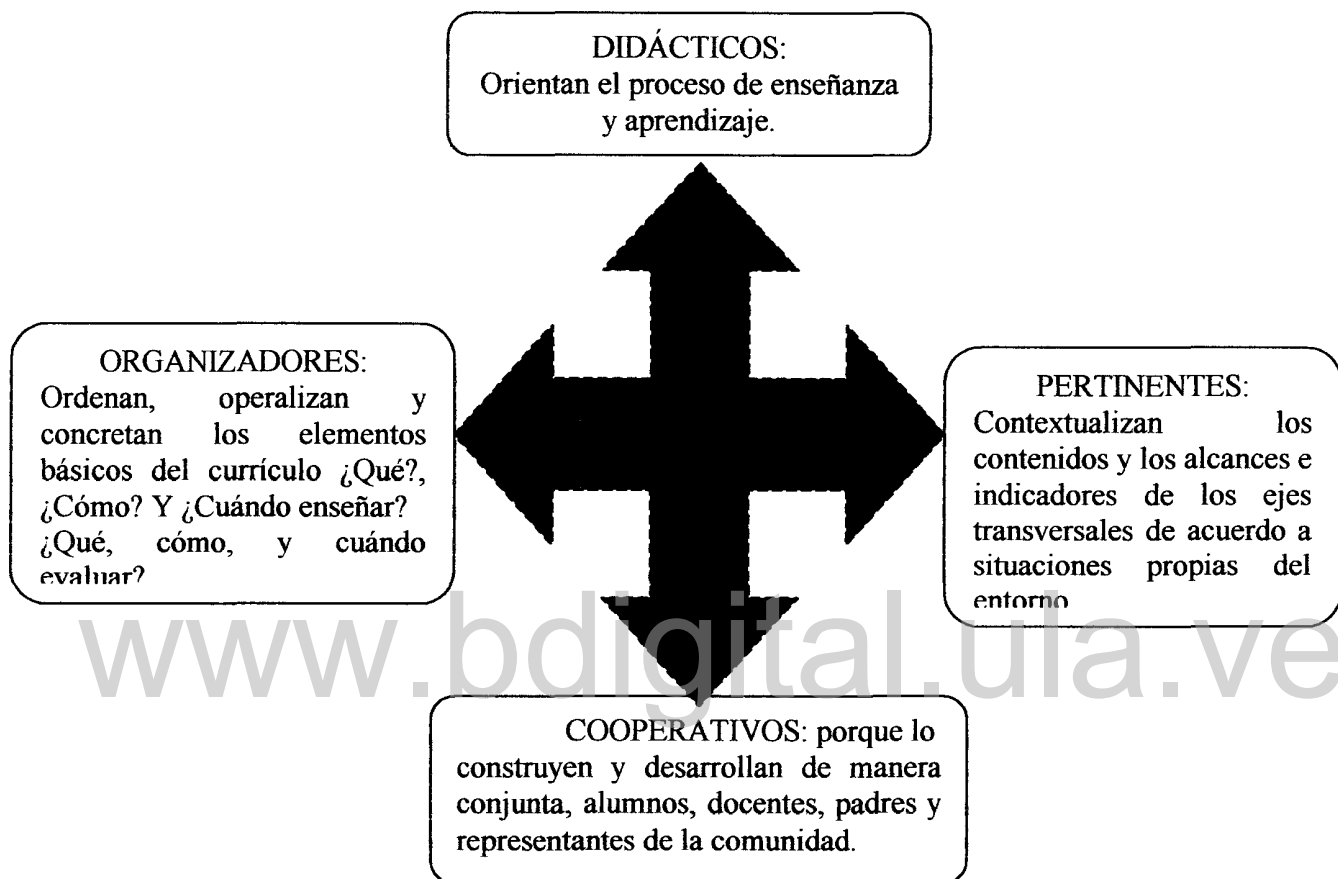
DIDÁCTICOS:
Orientan el proceso de enseñanza y aprendizaje.

ORGANIZADORES:
Ordenan, operalizan y concretan los elementos básicos del currículo ¿Qué?, ¿Cómo? Y ¿Cuándo enseñar? ¿Qué, cómo, y cuándo evaluar?

PERTINENTES:
Contextualizan los contenidos y los alcances e indicadores de los ejes transversales de acuerdo a situaciones propias del entorno

www.bdigital.ula.ve

COOPERATIVOS: porque lo construyen y desarrollan de manera conjunta, alumnos, docentes, padres y representantes de la comunidad.